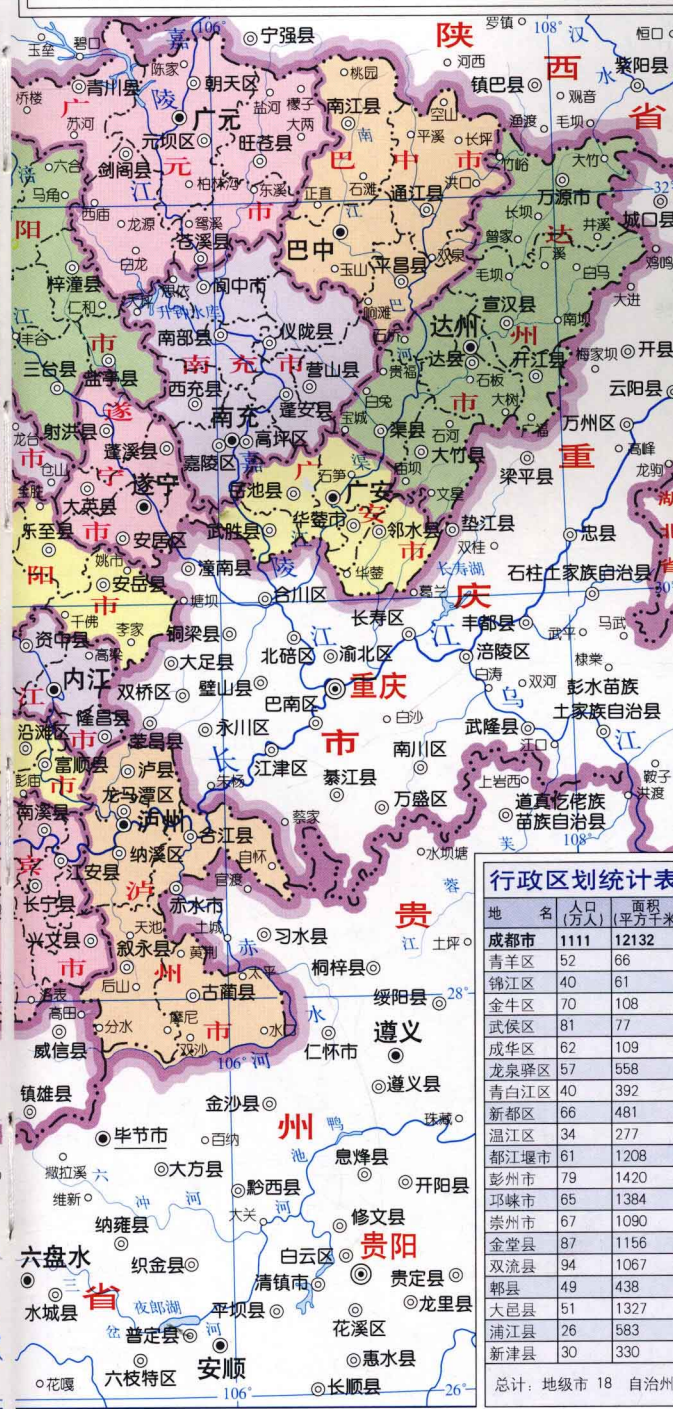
陕
西
省
罗镇 108° 汉 恒口 紫阳县 水
玉垒 碧口 106° 宁强县 嘉 陵 江
青川县 陈家 朝天区 桃园 河西 镇巴县 观音
广 苏河 元坝区 广元 盐河 樱子 南江县 空山 平溪 长坪 渔渡 毛坝
元 大两 旺苍县 巴 中 市 洪口 竹峪 大竹
六合 剑阁县 柏林沟 东溪 正直 石滩 通江县 万源市 32° 城口县
马角 西面 龙源 市 鹭溪 长坝 达 井溪 鸡鸣
阳 苍溪县 巴中 曾家 广 溪 白马
白龙 玉山 平昌县 双泉 毛坝 大进
梓潼县 嘉陵江 阆中市 驷马 宣汉县 州 南坝
仁和 升钟水库 江 鹤鸣 达州 梅家坝 开县
丰谷 南部县 仪陇县 巴 开江县 云阳县
三台县 盐亭县 南 充 市 营山县 石板 市
遂 西充县 蓬安县 贵福 达县 大树 万州区 高峰
射洪县 南充 高坪区 白兔 渠县 宝城 石河 大竹县 龙驹
龙台 蓬溪县 宁 嘉陵区 广 渠 梁平县 重
仓山 遂宁 岳池县 石笋 广安 有庆 文星
金龙 大英县 市 安居区 华蓥市 邻水县 垫江县 忠县
乐至县 武胜县 双桂
阳 姚市 安岳县 潼南县 陵 长寿湖 石柱土家族自治县
市 塘坝 合川区 长寿区 庆 30°
资中县 千佛 李家 铜梁县 江 丰都县 武平 马武
高梁 大足县 北碚区 渝北区 涪陵区 棣棠
内江 双桥区 璧山县 巴南区 重庆 白涛 双河 彭水苗族
江 隆昌县 土家族自治县
沿滩区 市 荣昌县 永川区 白沙 乌 武隆县
富顺县 泸县 长 南川区 江口 江
彭田 市 龙马潭区 朱杨 江津区 綦江县 万盛区 上岩西 鞍子
南溪县 泸州 合江县 蔡家 道真仡佬族 洪渡
纳溪区 自怀 苗族自治县 芙 108°
宜 江安县 官渡 水坝塘 蓉
长宁县 泸 赤水市 贵 江
天池 土城 习水县 土坪
兴文县 叙永县 黄荆 赤 桐梓县
市 后山 州 太平 绥阳县 28°
洛表 古蔺县 水
高田 分水 摩尼 水口 遵义
威信县 市 仁怀市
双沙 106° 河 遵义县
镇雄县 金沙县
州 鸭
毕节市 百纳 池 珠藏
撒拉溪 六 大方县 息烽县
维新 冲 河 黔西县 开阳县
纳雍县 大关 河 修文县
六盘水 白云区 贵阳
织金县 贵定县
三 省 清镇市
水城县 夜郎湖 平坝县 龙里县
岔 普定县 河 花溪区
六枝特区 安顺
花嘎 106° 惠水县 长顺县 26°

行政区划统计表
| 地　名 | 人口（万人） | 面积（平方千米） |
|---|---|---|
| 成都市 | 1111 | 12132 |
| 青羊区 | 52 | 66 |
| 锦江区 | 40 | 61 |
| 金牛区 | 70 | 108 |
| 武侯区 | 81 | 77 |
| 成华区 | 62 | 109 |
| 龙泉驿区 | 57 | 558 |
| 青白江区 | 40 | 392 |
| 新都区 | 66 | 481 |
| 温江区 | 34 | 277 |
| 都江堰市 | 61 | 1208 |
| 彭州市 | 79 | 1420 |
| 邛崃市 | 65 | 1384 |
| 崇州市 | 67 | 1090 |
| 金堂县 | 87 | 1156 |
| 双流县 | 94 | 1067 |
| 郫县 | 49 | 438 |
| 大邑县 | 51 | 1327 |
| 蒲江县 | 26 | 583 |
| 新津县 | 30 | 330 |

总计：地级市 18 自治州